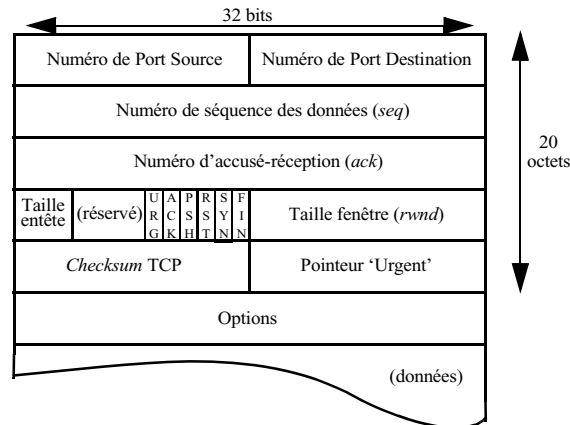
32 bits

| Numéro de Port Source | | | | | | | | Numéro de Port Destination |
|---|---|---|---|---|---|---|---|---|
| Numéro de séquence des données (*seq*) | | | | | | | | |
| Numéro d'accusé-réception (*ack*) | | | | | | | | |
| Taille entête | (réservé) | URG | ACK | PSH | RST | SYN | FIN | Taille fenêtre (*rwnd*) |
| *Checksum* TCP | | | | | | | | Pointeur 'Urgent' |
| Options | | | | | | | | |
| (données) | | | | | | | | |

20 octets